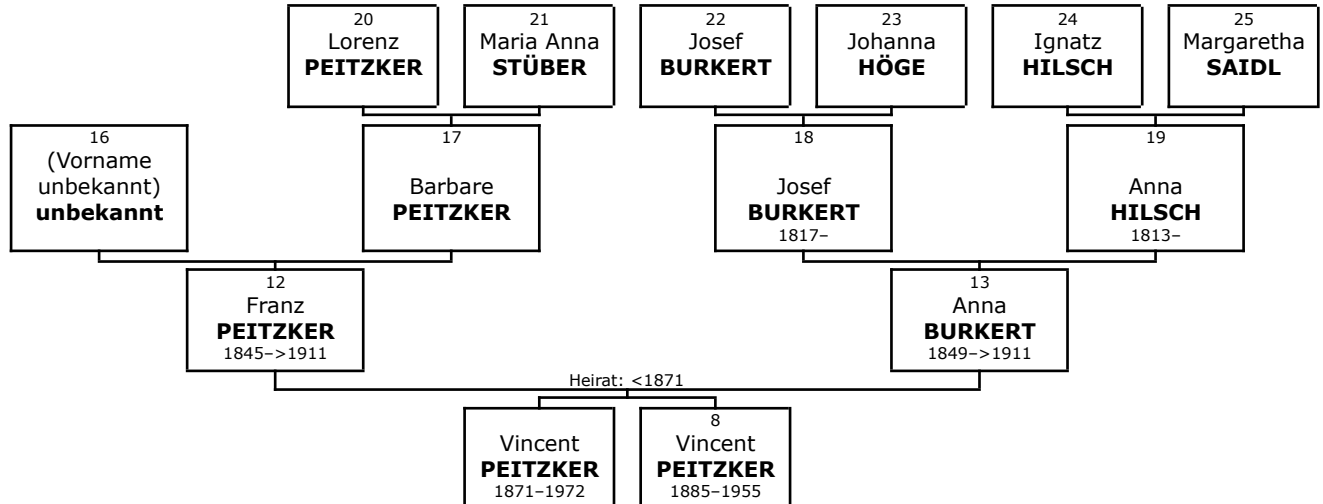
20
Lorenz
**PEITZKER**

21
Maria Anna
**STÜBER**

22
Josef
**BURKERT**

23
Johanna
**HÖGE**

24
Ignatz
**HILSCH**

25
Margaretha
**SAIDL**

16
(Vorname unbekannt)
**unbekannt**

17
Barbare
**PEITZKER**

18
Josef
**BURKERT**
1817–

19
Anna
**HILSCH**
1813–

12
Franz
**PEITZKER**
1845–>1911

13
Anna
**BURKERT**
1849–>1911

Heirat: <1871

Vincent
**PEITZKER**
1871–1972

8
Vincent
**PEITZKER**
1885–1955